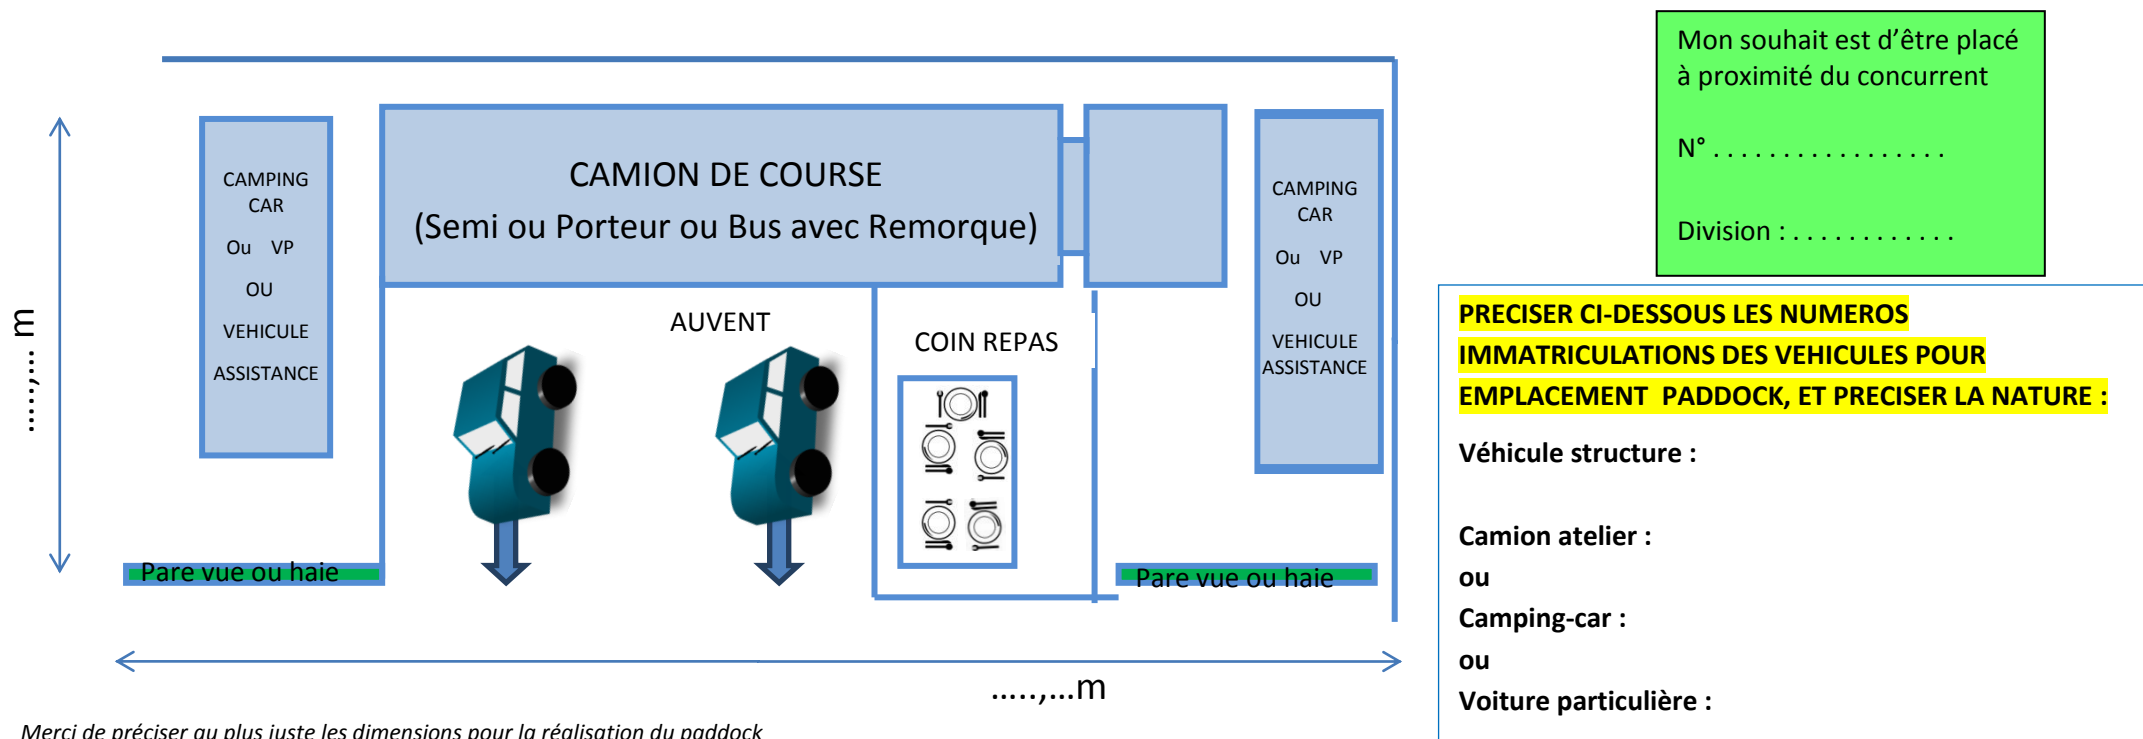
CAMPING CAR

Ou VP

OU

VEHICULE

ASSISTANCE

CAMION DE COURSE

(Semi ou Porteur ou Bus avec Remorque)

CAMPING CAR

Ou VP

OU

VEHICULE ASSISTANCE

Mon souhait est d'être placé à proximité du concurrent

N° . . . . . . . . . . . . . . . .

Division : . . . . . . . . . . . .

.....,... m

AUVENT

COIN REPAS

Pare vue ou haie

Pare vue ou haie

.....,...m

Merci de préciser au plus juste les dimensions pour la réalisation du paddock

PRECISER CI-DESSOUS LES NUMEROS IMMATRICULATIONS DES VEHICULES POUR EMPLACEMENT PADDOCK, ET PRECISER LA NATURE :

Véhicule structure :

Camion atelier :

ou

Camping-car :

ou

Voiture particulière :